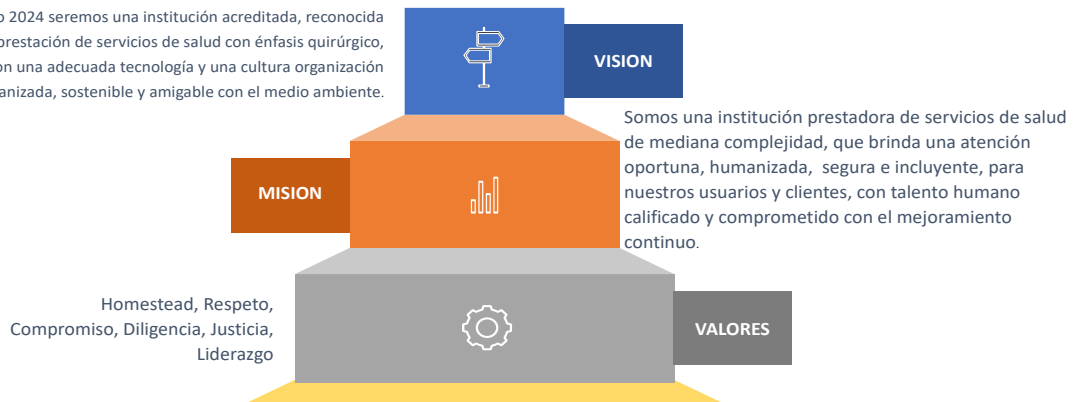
o 2024 seremos una institución acreditada, reconocida prestación de servicios de salud con énfasis quirúrgico, on una adecuada tecnología y una cultura organización anizada, sostenible y amigable con el medio ambiente.

VISION

Somos una institución prestadora de servicios de salud de mediana complejidad, que brinda una atención oportuna, humanizada, segura e incluyente, para nuestros usuarios y clientes, con talento humano calificado y comprometido con el mejoramiento continuo.

MISION

Homestead, Respeto, Compromiso, Diligencia, Justicia, Liderazgo

VALORES